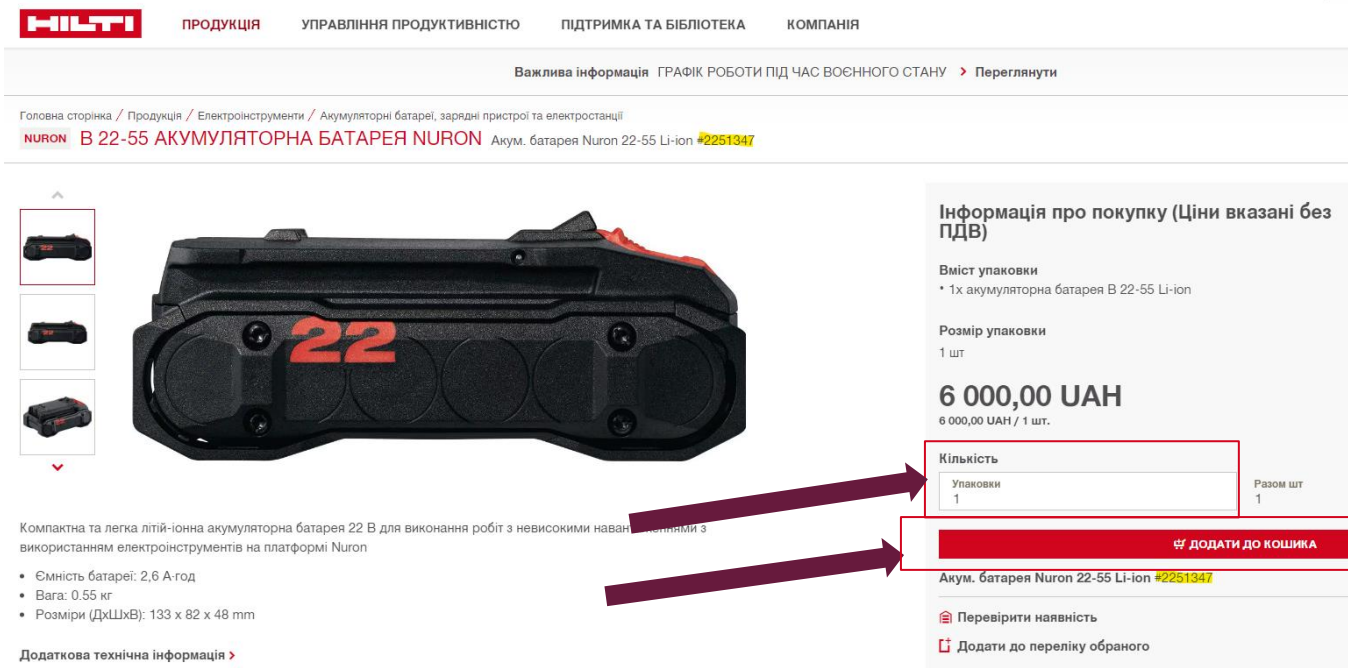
HILTI ПРОДУКЦІЯ УПРАВЛІННЯ ПРОДУКТИВНІСТЮ ПІДТРИМКА ТА БІБЛІОТЕКА КОМПАНІЯ

Важлива інформація ГРАФІК РОБОТИ ПІД ЧАС ВОЄННОГО СТАНУ › Переглянути

Головна сторінка / Продукція / Електроінструменти / Акумуляторні батареї, зарядні пристрої та електростанції

NURON B 22-55 АКУМУЛЯТОРНА БАТАРЕЯ NURON Акум. батарея Nuron 22-55 Li-ion #2251347

22

Інформація про покупку (Ціни вказані без ПДВ)

Вміст упаковки
• 1x акумуляторна батарея B 22-55 Li-ion

Розмір упаковки
1 шт

6 000,00 UAH
6 000,00 UAH / 1 шт.

Кількість
Упаковки
1
Разом шт
1

ДОДАТИ ДО КОШИКА

Акум. батарея Nuron 22-55 Li-ion #2251347

Перевірити наявність

Додати до переліку обраного

Компактна та легка літій-іонна акумуляторна батарея 22 В для виконання робіт з невисокими наван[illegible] з використанням електроінструментів на платформі Nuron

• Ємність батареї: 2,6 А·год
• Вага: 0.55 кг
• Розміри (ДхШхВ): 133 x 82 x 48 mm

Додаткова технічна інформація ›